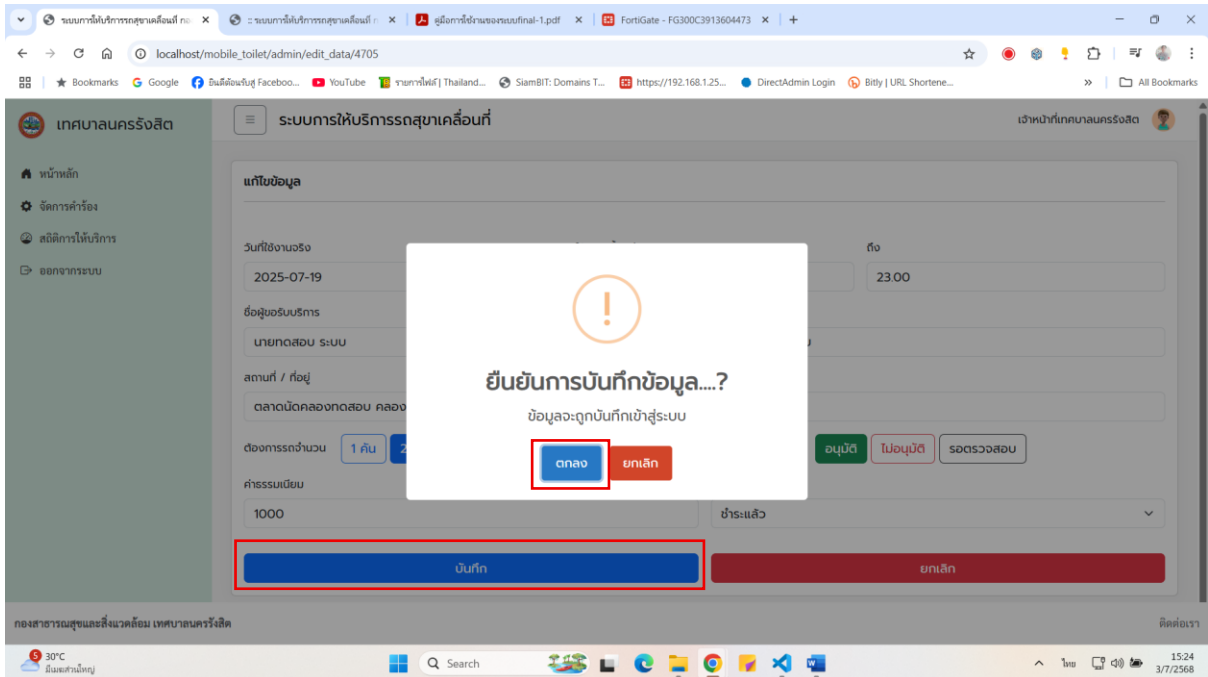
ระบบการให้บริการรถสุขาเคลื่อนที่ กอ ×
:: ระบบการให้บริการรถสุขาเคลื่อนที่ ::: ×
คู่มือการใช้งานของระบบfinal-1.pdf ×
FortiGate - FG300C3913604473 ×
+

localhost/mobile_toilet/admin/edit_data/4705

Bookmarks | Google | ยินดีต้อนรับสู่ Faceboo... | YouTube | รายการไฟล์ | Thailand... | SiamBIT: Domains T... | https://192.168.1.25... | DirectAdmin Login | Bitly | URL Shortene... | » | All Bookmarks

เทศบาลนครรังสิต
ระบบการให้บริการรถสุขาเคลื่อนที่
เจ้าหน้าที่เทศบาลนครรังสิต

หน้าหลัก
จัดการคำร้อง
สถิติการให้บริการ
ออกจากระบบ

แก้ไขข้อมูล

วันที่ใช้งานจริง
2025-07-19
ถึง
23.00
ชื่อผู้ขอรับบริการ
นายทดสอบ ระบบ
สถานที่ / ที่อยู่
ตลาดนัดคลองทดสอบ คลอง
ต้องการรถจำนวน
1 คัน
อนุมัติ
ไม่อนุมัติ
รอตรวจสอบ
ค่าธรรมเนียม
1000
ชำระแล้ว

ยืนยันการบันทึกข้อมูล....?
ข้อมูลจะถูกบันทึกเข้าสู่ระบบ
ตกลง
ยกเลิก

บันทึก
ยกเลิก

กองสาธารณสุขและสิ่งแวดล้อม เทศบาลนครรังสิต
ติดต่อเรา

30°C
มีเมฆส่วนใหญ่
Search
ไทย
15:24
3/7/2568